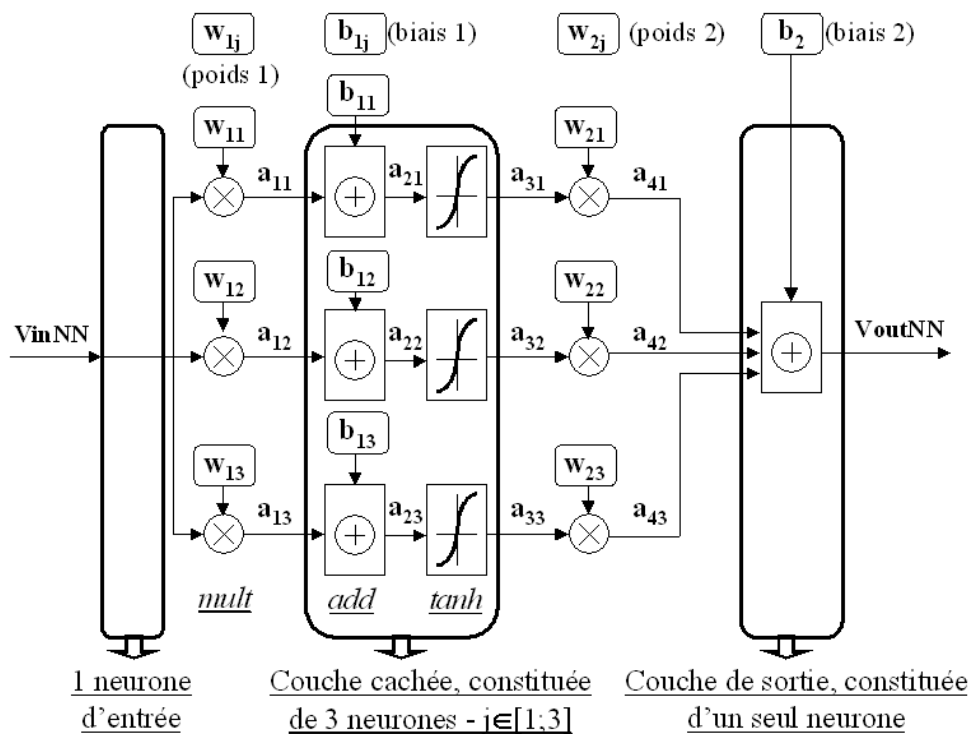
$\mathbf{w_{1j}}$
(poids 1)

$\mathbf{b_{1j}}$ (biais 1)

$\mathbf{w_{2j}}$ (poids 2)

$\mathbf{b_2}$ (biais 2)

$\mathbf{b_{11}}$

$\mathbf{w_{11}}$

$\mathbf{w_{21}}$

$\mathbf{a_{11}}$ $\mathbf{a_{21}}$ $\mathbf{a_{31}}$ $\mathbf{a_{41}}$

$\mathbf{w_{12}}$

$\mathbf{b_{12}}$

$\mathbf{w_{22}}$

VinNN

$\mathbf{a_{12}}$ $\mathbf{a_{22}}$ $\mathbf{a_{32}}$ $\mathbf{a_{42}}$

VoutNN

$\mathbf{b_{13}}$

$\mathbf{w_{13}}$

$\mathbf{w_{23}}$

$\mathbf{a_{13}}$ $\mathbf{a_{23}}$ $\mathbf{a_{33}}$ $\mathbf{a_{43}}$

mult

add

tanh

1 neurone d'entrée

Couche cachée, constituée de 3 neurones - $j \in [1;3]$

Couche de sortie, constituée d'un seul neurone